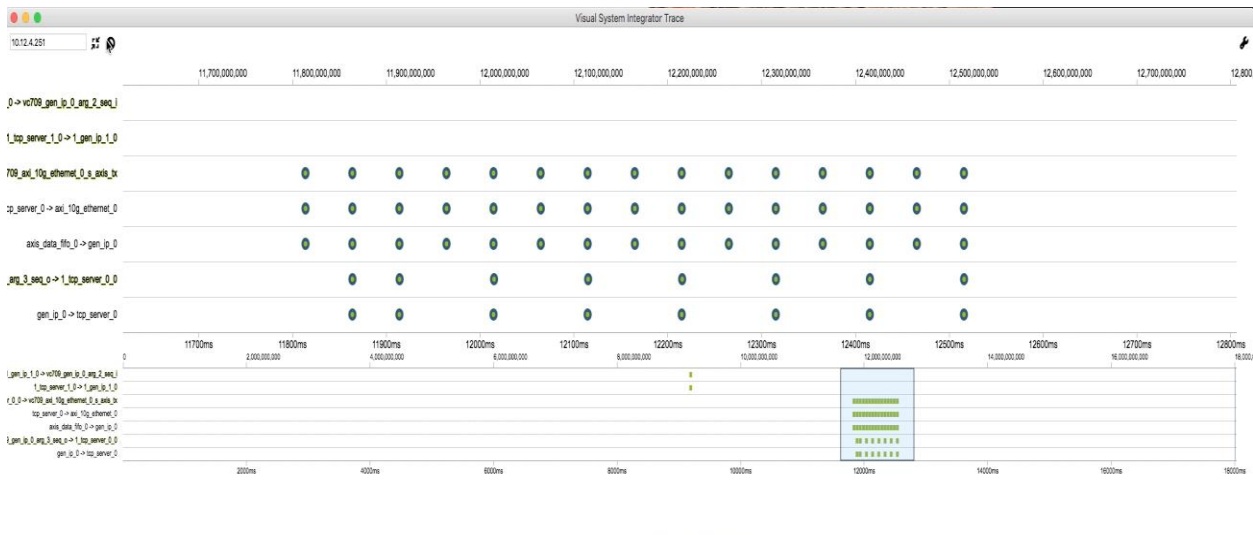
Visual System Integrator Trace

10.12.4.251

11,700,000,000 11,800,000,000 11,900,000,000 12,000,000,000 12,100,000,000 12,200,000,000 12,300,000,000 12,400,000,000 12,500,000,000 12,600,000,000 12,700,000,000 12,800

_0 -> vc709_gen_ip_0_arg_2_seq_i
1_tcp_server_1_0 -> 1_gen_ip_1_0
709_axi_10g_ethernet_0_s_axis_tx
cp_server_0 -> axi_10g_ethernet_0
axis_data_fifo_0 -> gen_ip_0
_arg_3_seq_o -> 1_tcp_server_0_0
gen_ip_0 -> tcp_server_0

11700ms 11800ms 11900ms 12000ms 12100ms 12200ms 12300ms 12400ms 12500ms 12600ms 12700ms 12800ms

0 2,000,000,000 4,000,000,000 6,000,000,000 8,000,000,000 10,000,000,000 12,000,000,000 14,000,000,000 16,000,000,000 18,000,

l_gen_ip_1_0 -> vc709_gen_ip_0_arg_2_seq_i
1_tcp_server_1_0 -> 1_gen_ip_1_0
r_0_0 -> vc709_axi_10g_ethernet_0_s_axis_tx
tcp_server_0 -> axi_10g_ethernet_0
axis_data_fifo_0 -> gen_ip_0
l_gen_ip_0_arg_3_seq_o -> 1_tcp_server_0_0
gen_ip_0 -> tcp_server_0

2000ms 4000ms 6000ms 8000ms 10000ms 12000ms 14000ms 16000ms 18000ms